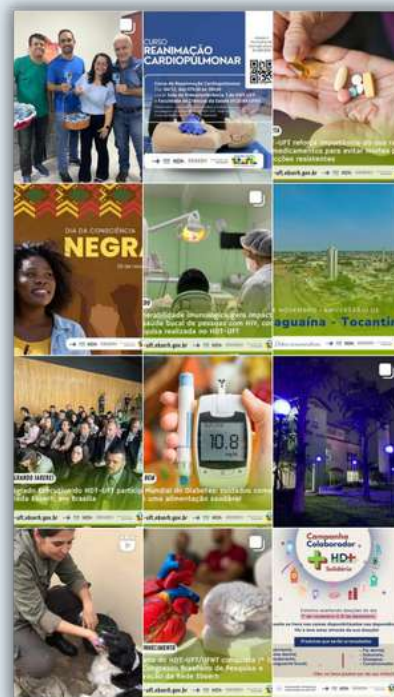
CURSO
REANIMAÇÃO
CARDIOPULMONAR

-UFT reforça importância do uso racional de medicamentos para evitar infecções resistentes

-uft.ebserh.gov.br

DIA DA CONSCIÊNCIA
NEGRA

-uft.ebserh.gov.br

-NOVEMBRO • ANIVERSÁRIO DE
Araguaína - Tocantins

-uft.ebserh.gov.br

Mundial do Diabetes: cuidados com a alimentação saudável

10.8

-uft.ebserh.gov.br

-uft.ebserh.gov.br

Campanha Colaborador
HD+
Solidário